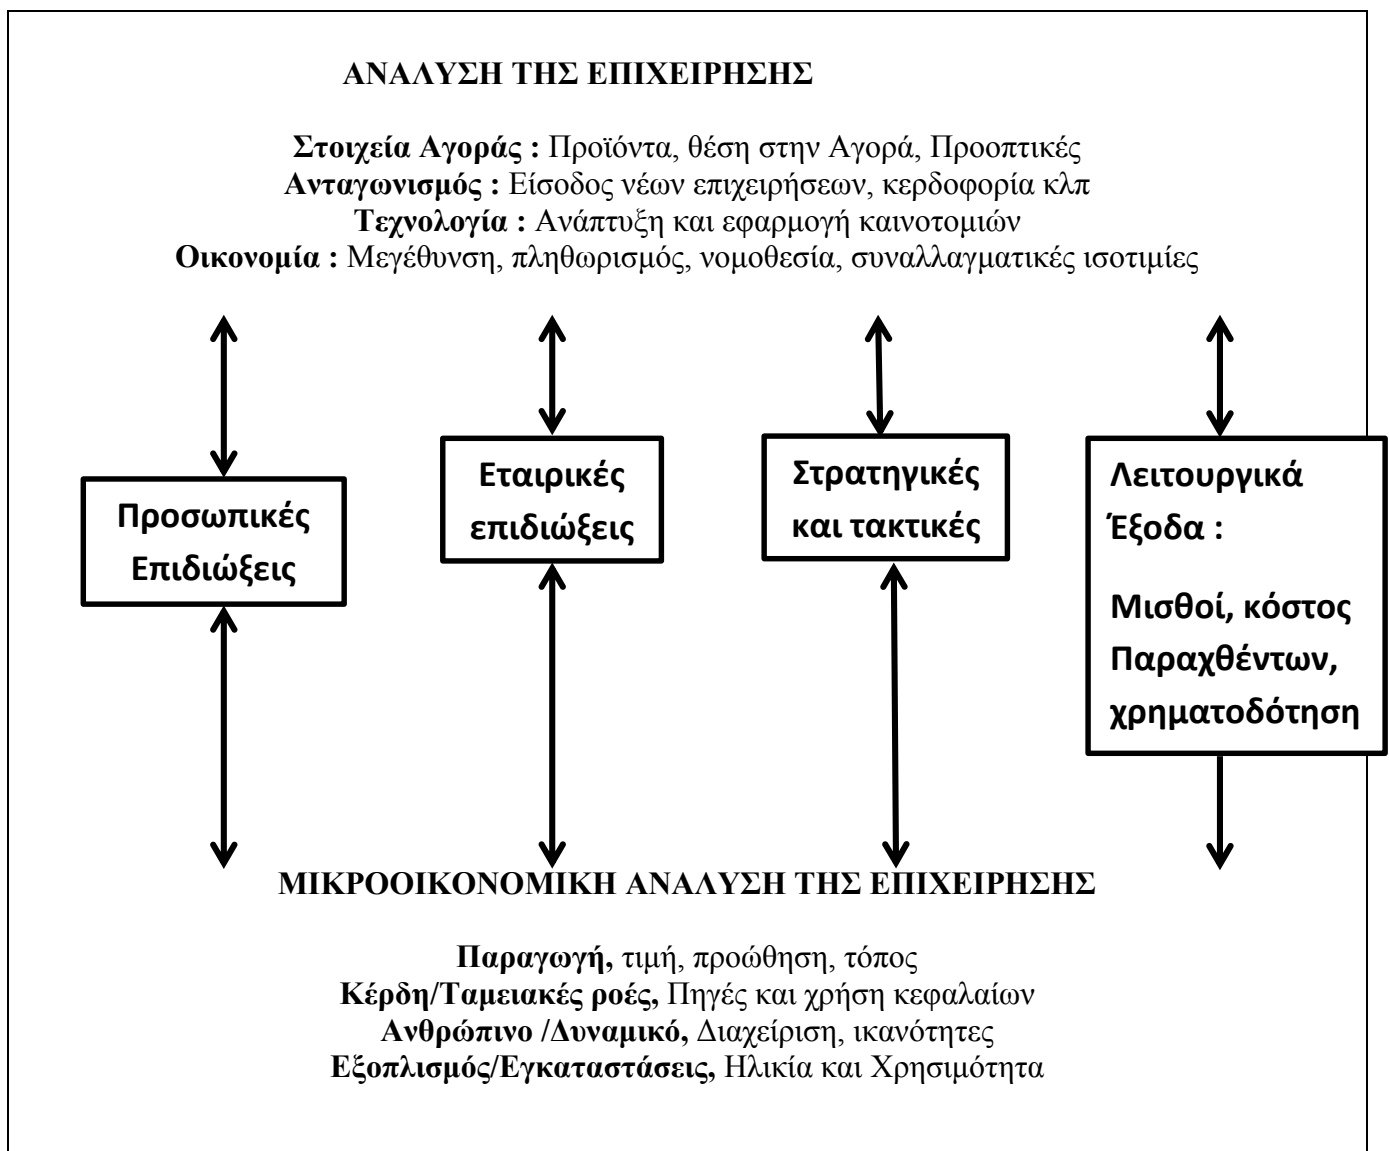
ΑΝΑΛΥΣΗ ΤΗΣ ΕΠΙΧΕΙΡΗΣΗΣ

**Στοιχεία Αγοράς :** Προϊόντα, θέση στην Αγορά, Προοπτικές
**Ανταγωνισμός :** Είσοδος νέων επιχειρήσεων, κερδοφορία κλπ
**Τεχνολογία :** Ανάπτυξη και εφαρμογή καινοτομιών
**Οικονομία :** Μεγέθυνση, πληθωρισμός, νομοθεσία, συναλλαγματικές ισοτιμίες

Προσωπικές Επιδιώξεις

Εταιρικές επιδιώξεις

Στρατηγικές και τακτικές

Λειτουργικά Έξοδα :

Μισθοί, κόστος Παραχθέντων, χρηματοδότηση

ΜΙΚΡΟΟΙΚΟΝΟΜΙΚΗ ΑΝΑΛΥΣΗ ΤΗΣ ΕΠΙΧΕΙΡΗΣΗΣ

**Παραγωγή,** τιμή, προώθηση, τόπος
**Κέρδη/Ταμειακές ροές,** Πηγές και χρήση κεφαλαίων
**Ανθρώπινο /Δυναμικό,** Διαχείριση, ικανότητες
**Εξοπλισμός/Εγκαταστάσεις,** Ηλικία και Χρησιμότητα